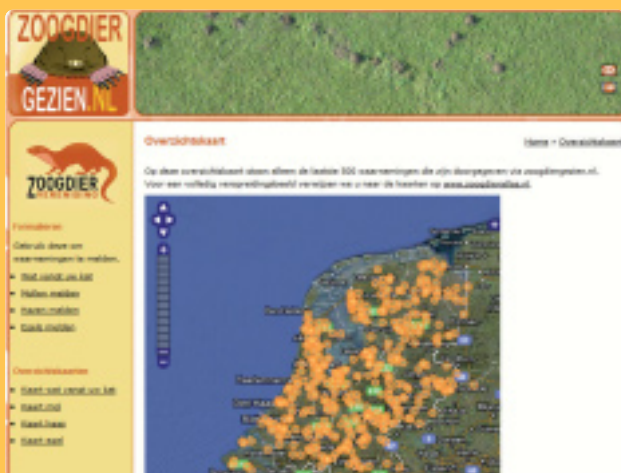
ZOOGDIER GEZIEN.NL

ZOOGDIER VERENIGING

Formulieren

Gebruik deze om waarnemingen te melden.

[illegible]

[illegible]

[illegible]

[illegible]

Overzichtskaarten

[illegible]

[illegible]

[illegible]

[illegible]

Overzichtskaart

Home » Overzichtskaart

Op deze overzichtskaart staan alleen de laatste 500 waarnemingen die zijn doorgegeven via zoogdiergezien.nl. Voor een volledig verspreidingsbeeld verwijzen we u naar de kaarten op www.zoogdieratlas.nl.